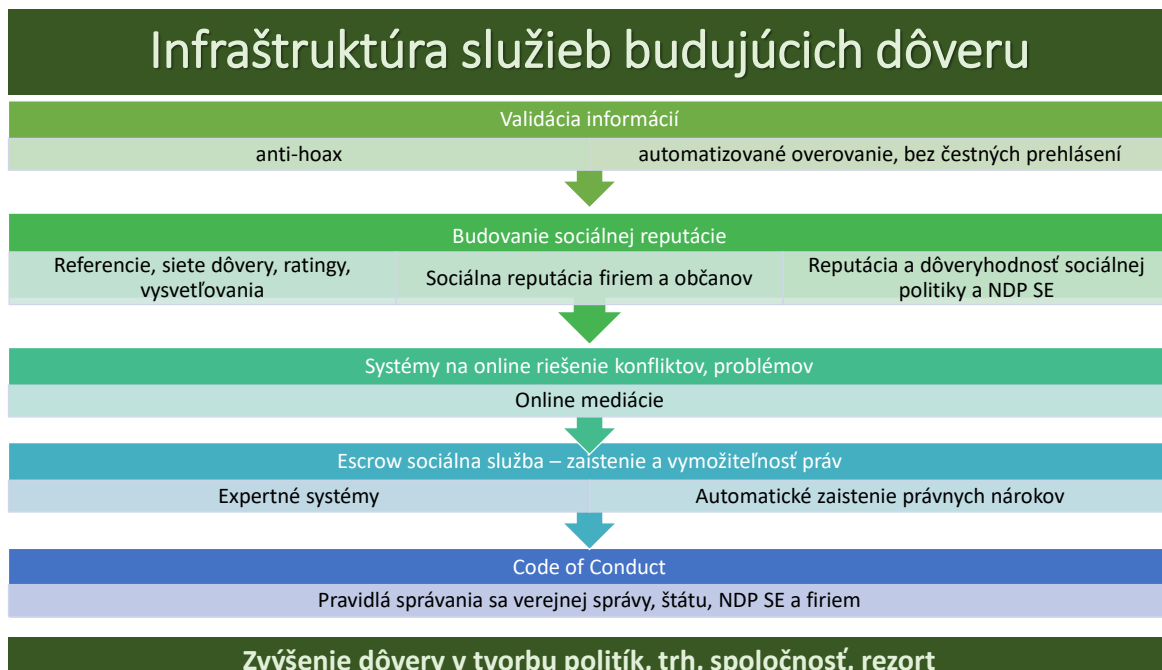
Infraštruktúra služieb budujúcich dôveru

Validácia informácií

anti-hoax

automatizované overovanie, bez čestných prehlásení

Budovanie sociálnej reputácie

Referencie, siete dôvery, ratingy, vysvetľovania

Sociálna reputácia firiem a občanov

Reputácia a dôveryhodnosť sociálnej politiky a NDP SE

Systémy na online riešenie konfliktov, problémov

Online mediácie

Escrow sociálna služba – zaistenie a vymožiteľnosť práv

Expertné systémy

Automatické zaistenie právnych nárokov

Code of Conduct

Pravidlá správania sa verejnej správy, štátu, NDP SE a firiem

Zvýšenie dôvery v tvorbu politík, trh, spoločnosť, rezort